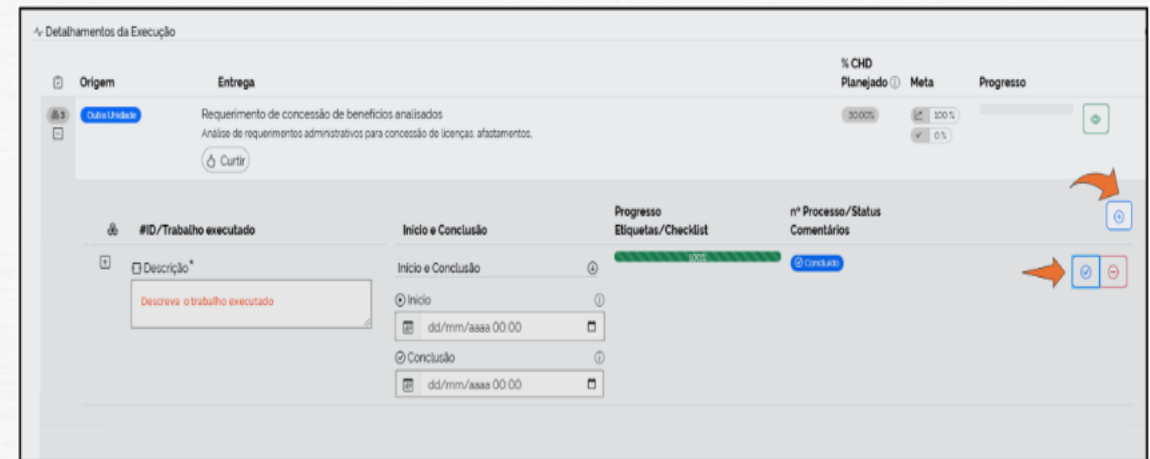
Detalhamentos da Execução

| | Origem | Entrega | % CHD Planejado | Meta | Progresso |
|---|---|---|---|---|---|
| 3 | Outra Unidade | Requerimento de concessão de benefícios analisados<br>Análise de requerimentos administrativos para concessão de licenças, afastamentos.<br>Curtir | 100,00% | 100%<br>0% | |

| | #ID/Trabalho executado | Início e Conclusão | Progresso Etiquetas/Checklist | nº Processo/Status Comentários |
|---|---|---|---|---|
| | Descrição*<br>Descreva o trabalho executado | Início e Conclusão<br>Início<br>dd/mm/aaaa 00:00<br>Conclusão<br>dd/mm/aaaa 00:00 | 100% | Concluído |